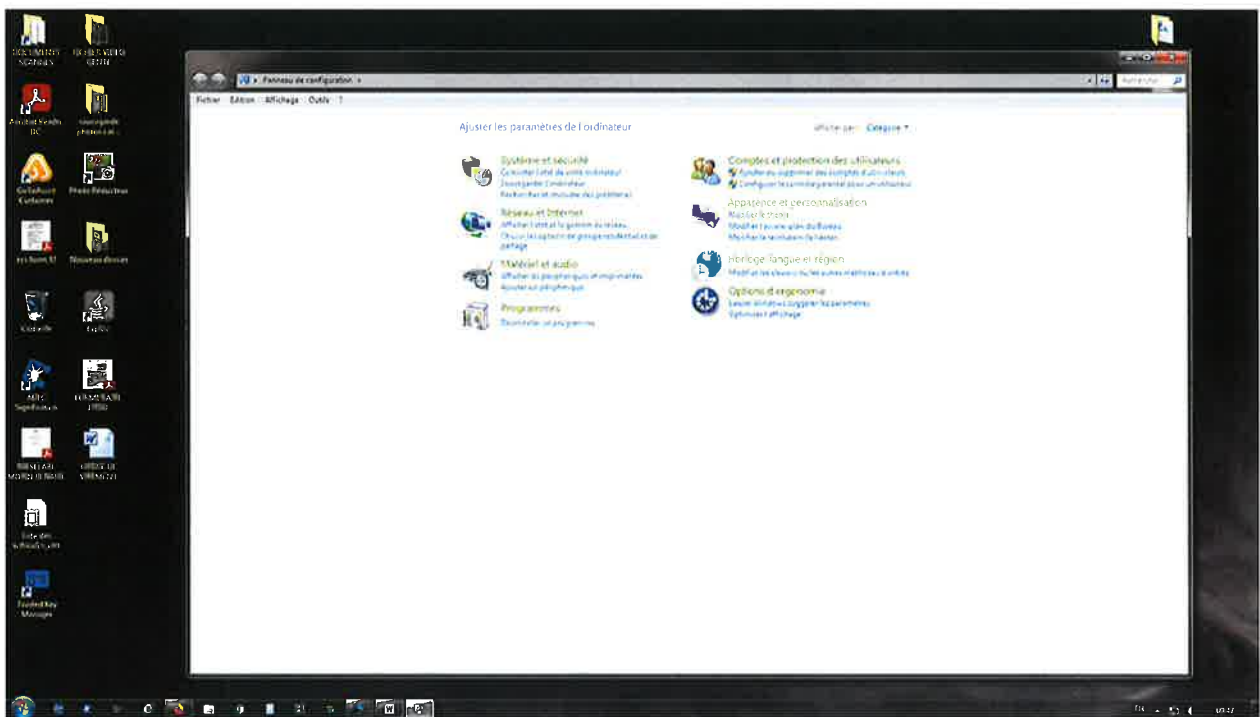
Panneau de configuration

Rechercher

Fichier Edition Affichage Outils ?

Ajuster les paramètres de l'ordinateur

Afficher par : Catégorie

Système et sécurité
Consulter l'état de votre ordinateur
Sauvegarder l'ordinateur
Rechercher et résoudre des problèmes

Réseau et Internet
Afficher l'état et la gestion du réseau
Choisir les options de groupe résidentiel et de partage

Matériel et audio
Afficher les périphériques et imprimantes
Ajouter un périphérique

Programmes
Désinstaller un programme

Comptes et protection des utilisateurs
Ajouter ou supprimer des comptes d'utilisateurs
Configurer le contrôle parental pour un utilisateur

Apparence et personnalisation
Modifier le thème
Modifier l'arrière-plan du Bureau
Modifier la résolution de l'écran

Horloge, langue et région
Modifier les claviers ou les autres méthodes d'entrée

Options d'ergonomie
Laisser Windows suggérer les paramètres
Optimiser l'affichage

DOCUMENTS SCANNES
FICHIER VIDEO GESTE
Acrobat Reader DC
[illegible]
GoToAssist Customer
Photo Réduction
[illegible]
Nouveau dossier
Corbeille
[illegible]
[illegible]
FORMULAIRE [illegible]
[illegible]
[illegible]
Liste des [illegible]
Trusted Key Manager

FR